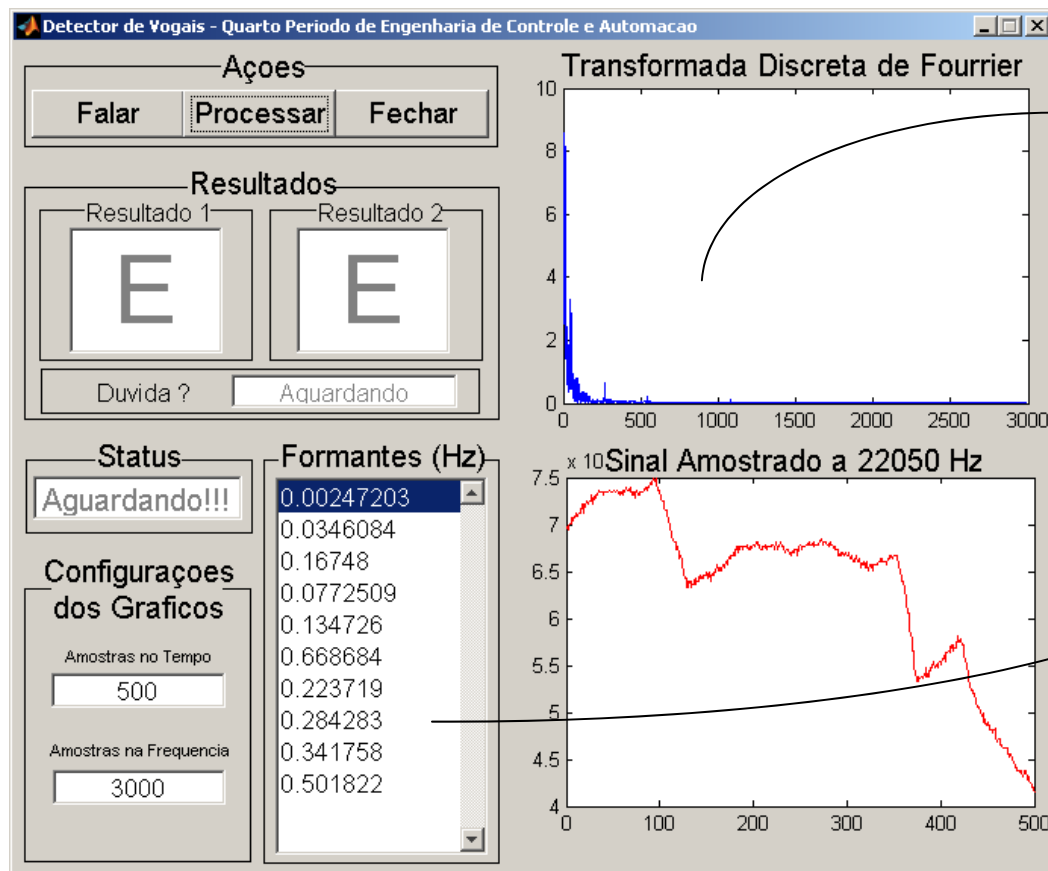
Detector de Vogais - Quarto Periodo de Engenharia de Controle e Automacao

Açoes

Falar
Processar
Fechar

Resultados

Resultado 1
E

Resultado 2
E

Duvida ?
Aguardando

Status
Aguardando!!!

Configuraçoes dos Graficos

Amostras no Tempo
500

Amostras na Frequencia
3000

Formantes (Hz)
0.00247203
0.0346084
0.16748
0.0772509
0.134726
0.668684
0.223719
0.284283
0.341758
0.501822

Transformada Discreta de Fourrier
10
8
6
4
2
0
0
500
1000
1500
2000
2500
3000

x 10 Sinal Amostrado a 22050 Hz
7.5
7
6.5
6
5.5
5
4.5
4
0
100
200
300
400
500